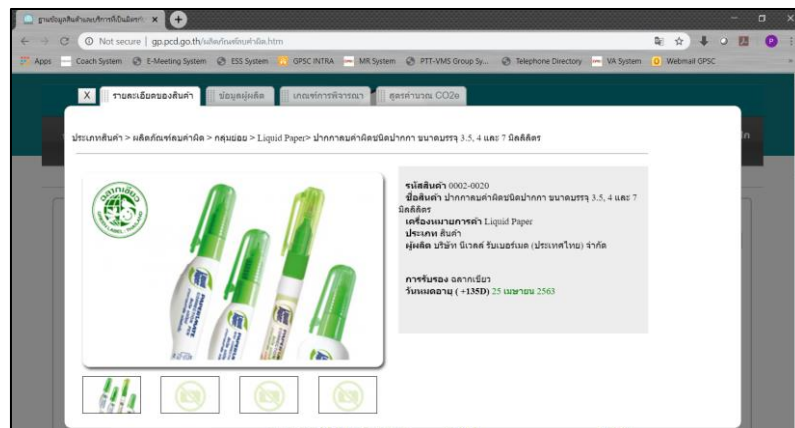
ฐานข้อมูลสินค้าและบริการที่เป็นมิตรกั ×

Not secure | gp.pcd.go.th/ผลิตภัณฑ์ลบคำผิด.htm

Apps Coach System E-Meeting System ESS System GPSC INTRA MR System PTT-VMS Group Sy... Telephone Directory VA System Webmail GPSC

X รายละเอียดของสินค้า ข้อมูลผู้ผลิต เกณฑ์การพิจารณา สูตรคำนวณ CO2e

ประเภทสินค้า > ผลิตภัณฑ์ลบคำผิด > กลุ่มย่อย > Liquid Paper> ปากกาลบคำผิดชนิดปากกา ขนาดบรรจุ 3.5, 4 และ 7 มิลลิลิตร

ฉลากเขียว

รหัสสินค้า 0002-0020
ชื่อสินค้า ปากกาลบคำผิดชนิดปากกา ขนาดบรรจุ 3.5, 4 และ 7 มิลลิลิตร
เครื่องหมายการค้า Liquid Paper
ประเภท สินค้า
ผู้ผลิต บริษัท นิเวลล์ รับเบอร์เมด (ประเทศไทย) จำกัด

การรับรอง ฉลากเขียว
วันหมดอายุ ( +135D) 25 เมษายน 2563